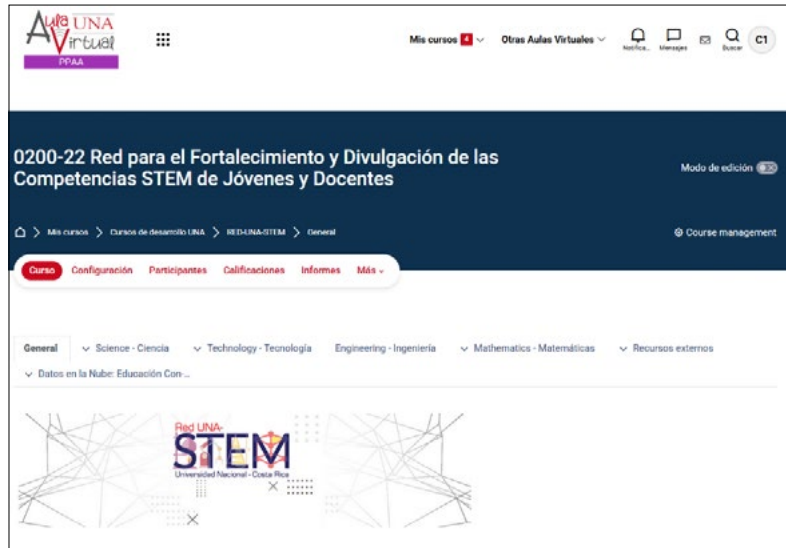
Aula UNA Virtual PPAA

Mis cursos 4 Otras Aulas Virtuales Notifica... Mensajes Buscar C1

0200-22 Red para el Fortalecimiento y Divulgación de las Competencias STEM de Jóvenes y Docentes

Modo de edición

Mis cursos > Cursos de desarrollo UNA > RED-UNA-STEM > General

Course management

Curso Configuración Participantes Calificaciones Informes Más

General Science - Ciencia Technology - Tecnología Engineering - Ingeniería Mathematics - Matemáticas Recursos externos Datos en la Nube: Educación Con-...

Red UNA-STEM
Universidad Nacional · Costa Rica